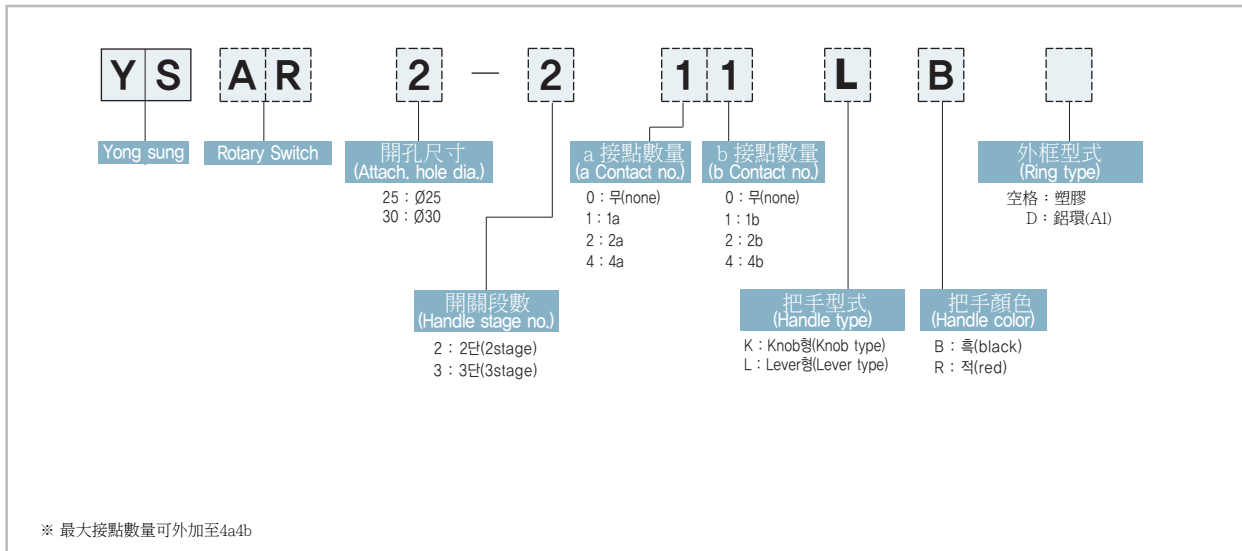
Y S A R 2 — 2 1 1 L B

Yong sung

Rotary Switch

開孔尺寸
(Attach. hole dia.)
25 : Ø25
30 : Ø30

開關段數
(Handle stage no.)
2 : 2단(2stage)
3 : 3단(3stage)

a 接點數量
(a Contact no.)
0 : 무(none)
1 : 1a
2 : 2a
4 : 4a

b 接點數量
(b Contact no.)
0 : 무(none)
1 : 1b
2 : 2b
4 : 4b

把手型式
(Handle type)
K : Knob형(Knob type)
L : Lever형(Lever type)

把手顏色
(Handle color)
B : 흑(black)
R : 적(red)

外框型式
(Ring type)
空格 : 塑膠
D : 鋁環(Al)

※ 最大接點數量可外加至4a4b